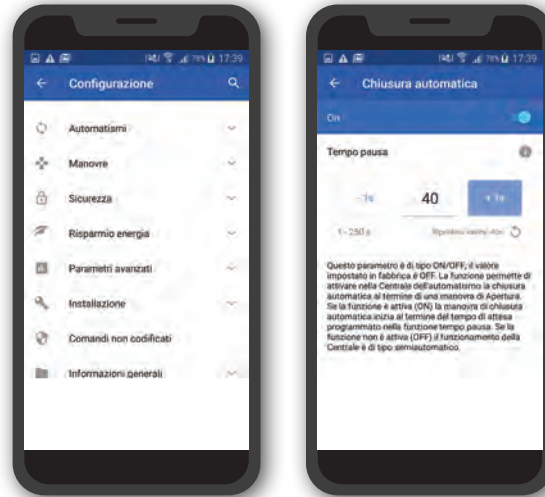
78% 17:39

Configurazione

Automatismi

Manovre

Sicurezza

Risparmio energia

Parametri avanzati

Installazione

Comandi non codificati

Informazioni generali

78% 17:39

Chiusura automatica

On

Tempo pausa

- 1s

40

+ 1s

1 - 250 s

Ripristina valore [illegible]

Questo parametro è di tipo ON/OFF; il valore impostato in fabbrica è OFF. La funzione permette di attivare nella Centrale dell'automatismo la chiusura automatica al termine di una manovra di Apertura. Se la funzione è attiva (ON) la manovra di chiusura automatica inizia al termine del tempo di attesa programmato nella funzione tempo pausa. Se la funzione non è attiva (OFF) il funzionamento della Centrale è di tipo semiautomatico.